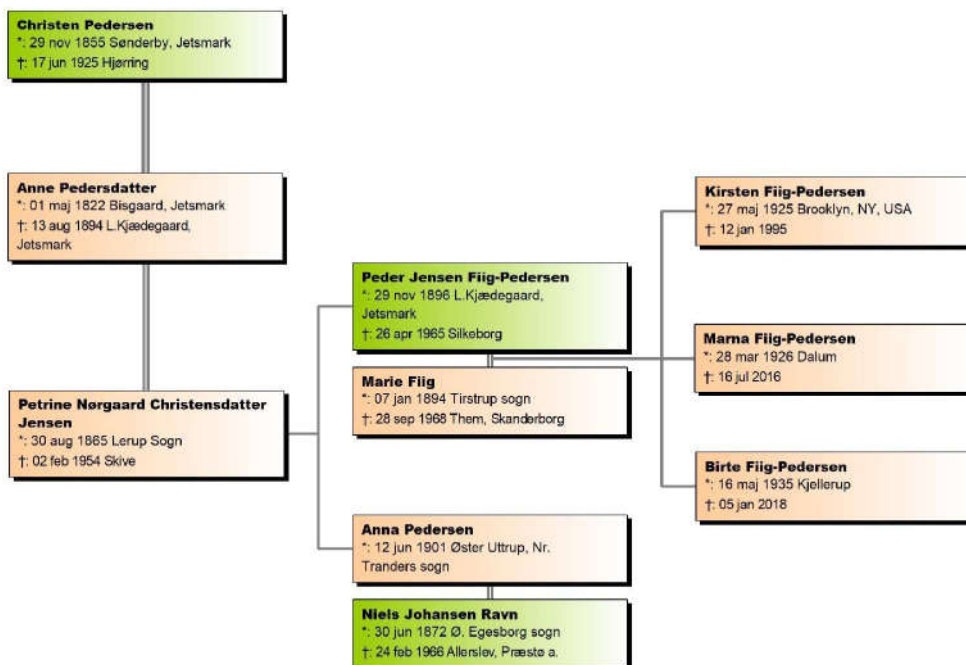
**Christen Pedersen**
*: 29 nov 1855 Sønderby, Jetsmark
†: 17 jun 1925 Hjørring

**Anne Pedersdatter**
*: 01 maj 1822 Bisgaard, Jetsmark
†: 13 aug 1894 L.Kjædegaard, Jetsmark

**Petrine Nørgaard Christensdatter Jensen**
*: 30 aug 1865 Lerup Sogn
†: 02 feb 1954 Skive

**Peder Jensen Fiig-Pedersen**
*: 29 nov 1896 L.Kjædegaard, Jetsmark
†: 26 apr 1965 Silkeborg

**Marie Fiig**
*: 07 jan 1894 Tirstrup sogn
†: 28 sep 1968 Them, Skanderborg

**Anna Pedersen**
*: 12 jun 1901 Øster Uttrup, Nr. Tranders sogn

**Niels Johansen Ravn**
*: 30 jun 1872 Ø. Egesborg sogn
†: 24 feb 1966 Allerslev, Præstø a.

**Kirsten Fiig-Pedersen**
*: 27 maj 1925 Brooklyn, NY, USA
†: 12 jan 1995

**Marna Fiig-Pedersen**
*: 28 mar 1926 Dalum
†: 16 jul 2016

**Birte Fiig-Pedersen**
*: 16 maj 1935 Kjellerup
†: 05 jan 2018